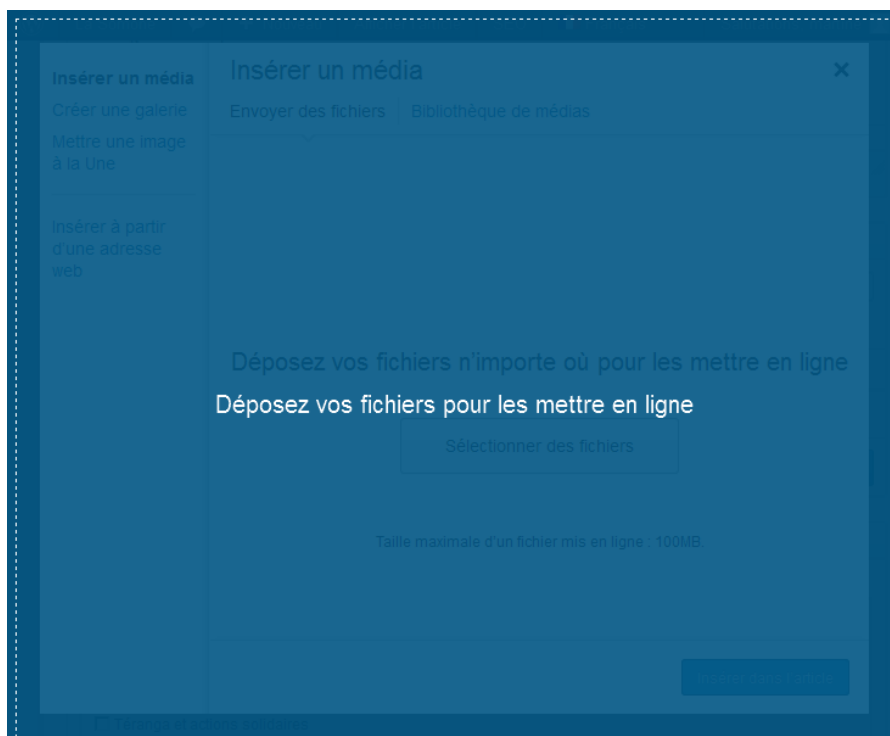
Insérer un média
Créer une galerie
Mettre une image à la Une

Insérer à partir d'une adresse web

Insérer un média

×

Envoyer des fichiers | Bibliothèque de médias

Déposez vos fichiers n'importe où pour les mettre en ligne

Déposez vos fichiers pour les mettre en ligne

Sélectionner des fichiers

Taille maximale d'un fichier mis en ligne : 100MB.

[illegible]

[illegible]